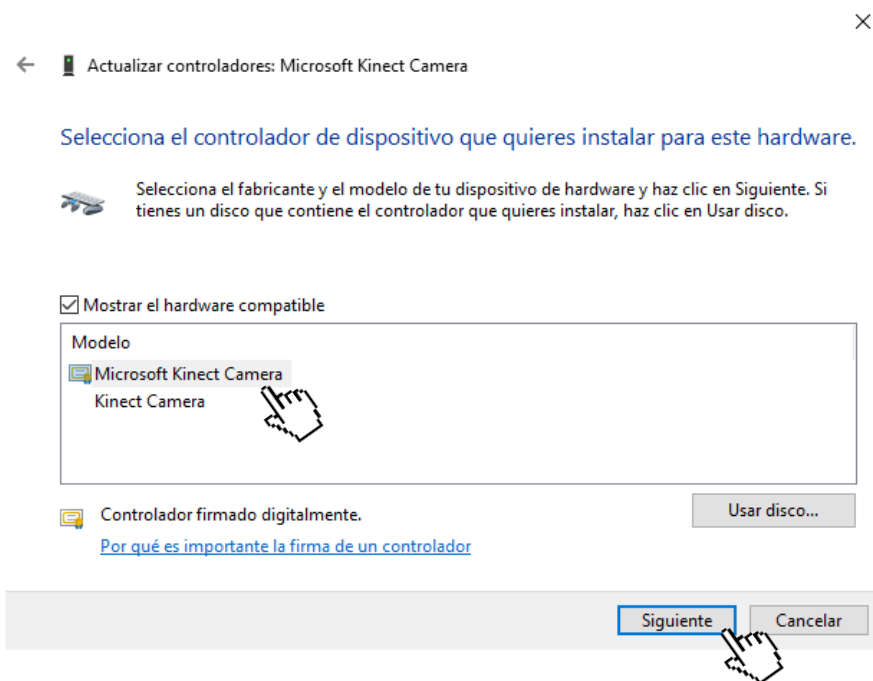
×

← Actualizar controladores: Microsoft Kinect Camera

Selecciona el controlador de dispositivo que quieres instalar para este hardware.

Selecciona el fabricante y el modelo de tu dispositivo de hardware y haz clic en Siguiente. Si tienes un disco que contiene el controlador que quieres instalar, haz clic en Usar disco.

☑ Mostrar el hardware compatible

Modelo
Microsoft Kinect Camera
Kinect Camera

Controlador firmado digitalmente.

Usar disco...

Por qué es importante la firma de un controlador

Siguiente Cancelar